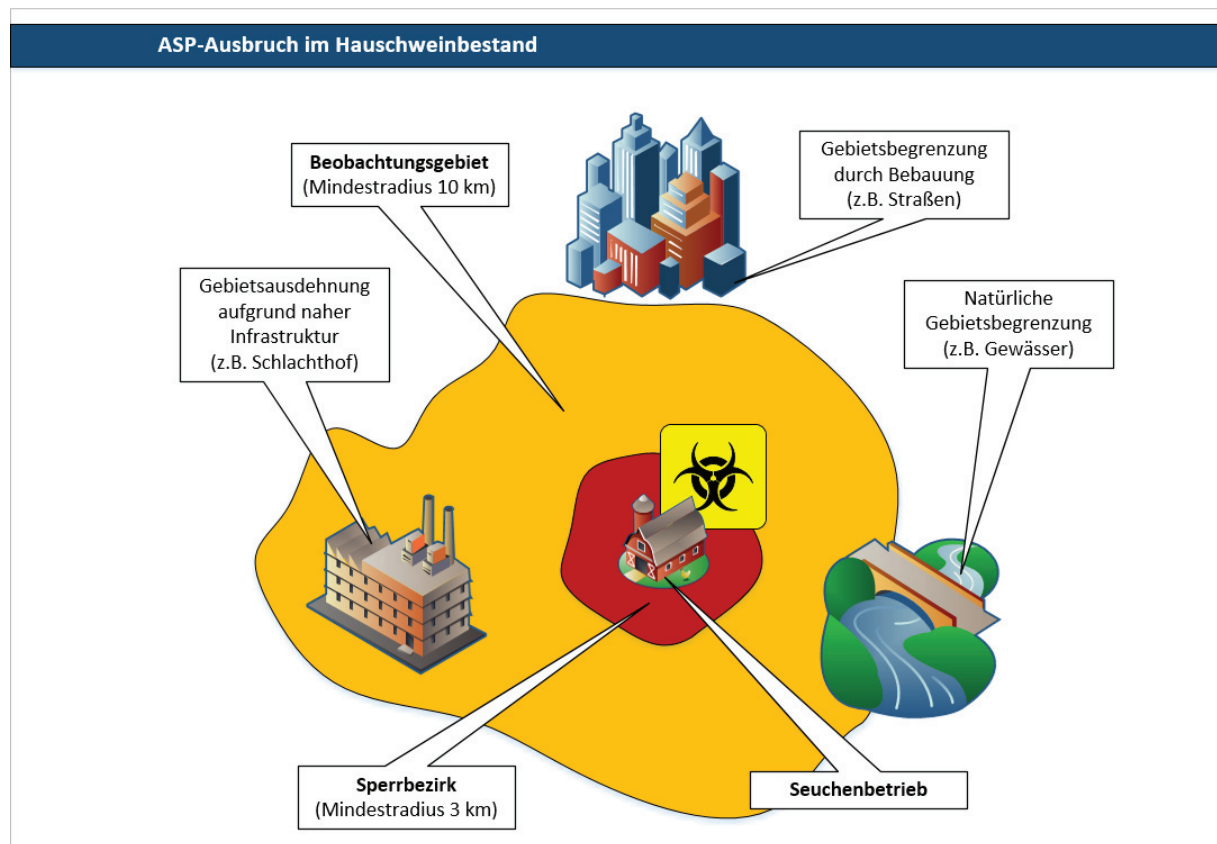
ASP-Ausbruch im Hauschweinbestand

Beobachtungsgebiet
(Mindestradius 10 km)

Gebietsbegrenzung durch Bebauung (z.B. Straßen)

Gebietsausdehnung aufgrund naher Infrastruktur (z.B. Schlachthof)

Natürliche Gebietsbegrenzung (z.B. Gewässer)

Sperrbezirk
(Mindestradius 3 km)

Seuchenbetrieb